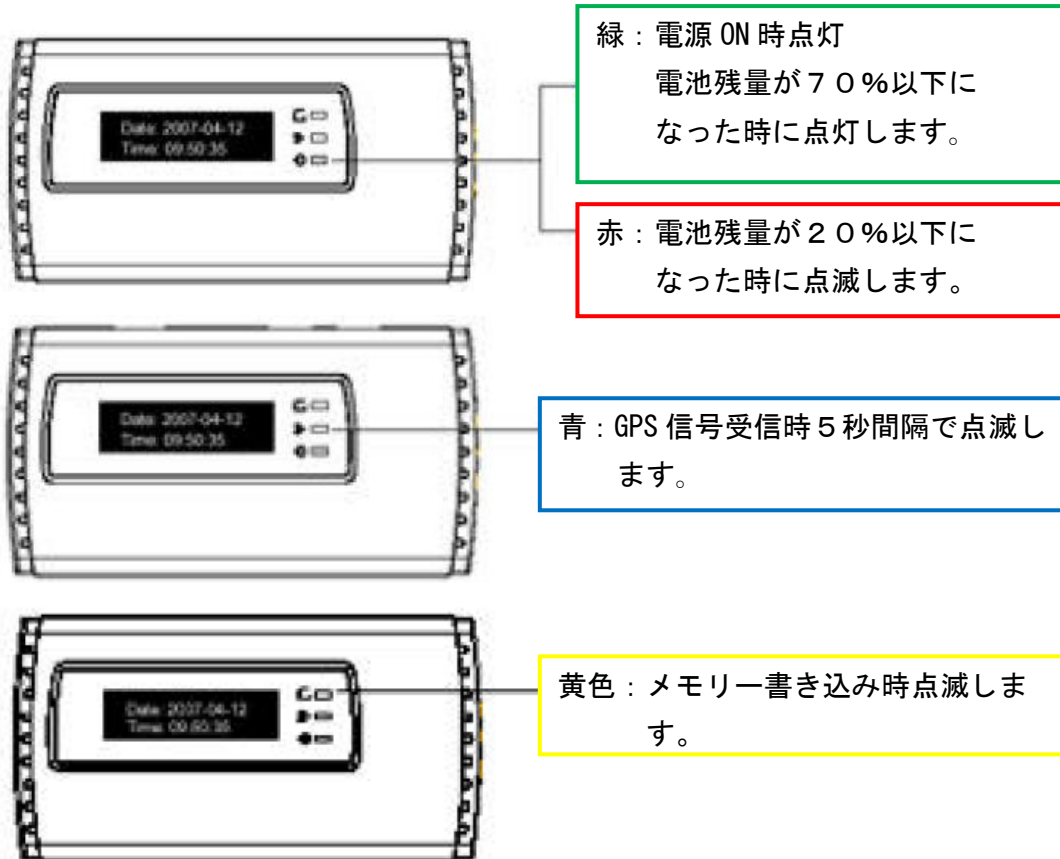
Data: 2007-04-12
Time: 09:50:35

緑：電源 ON 時点灯
電池残量が７０%以下になった時に点灯します。

赤：電池残量が２０%以下になった時に点滅します。

Data: 2007-04-12
Time: 09:50:35

青：GPS 信号受信時５秒間隔で点滅します。

Data: 2007-04-12
Time: 09:50:35

黄色：メモリー書き込み時点滅します。